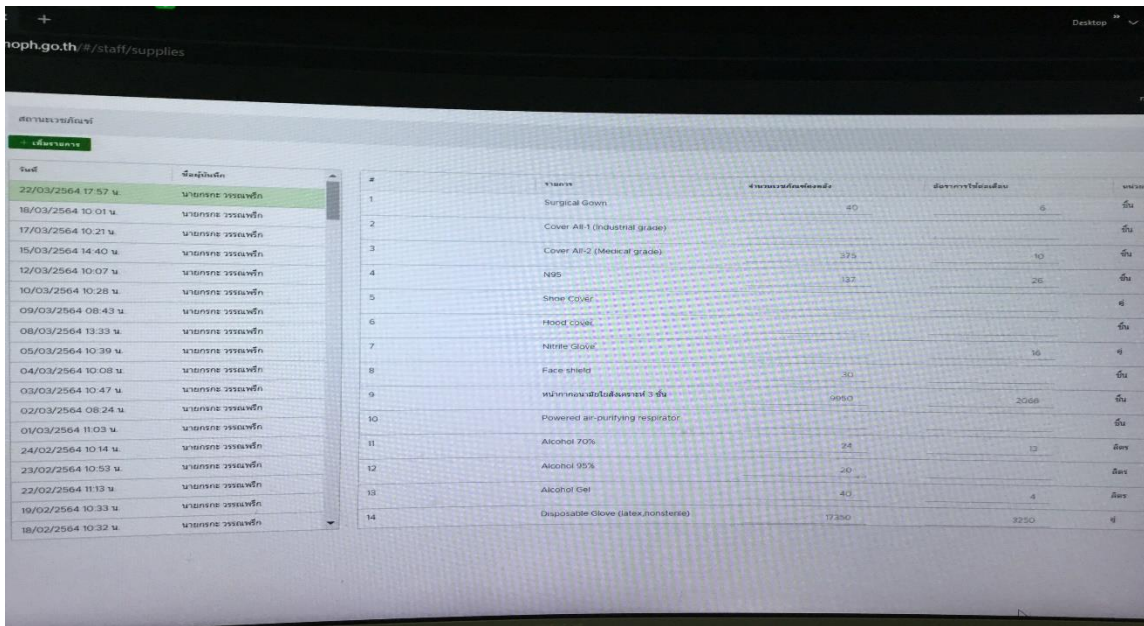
+

Desktop

moph.go.th/#/staff/supplies

สถานะเวชภัณฑ์

+ เพิ่มรายการ

| วันที่ | ชื่อผู้บันทึก |
|---|---|
| 22/03/2564 17:57 น. | นายกรกระ วรรณพริก |
| 18/03/2564 10:01 น. | นายกรกระ วรรณพริก |
| 17/03/2564 10:21 น. | นายกรกระ วรรณพริก |
| 15/03/2564 14:40 น. | นายกรกระ วรรณพริก |
| 12/03/2564 10:07 น. | นายกรกระ วรรณพริก |
| 10/03/2564 10:28 น. | นายกรกระ วรรณพริก |
| 09/03/2564 08:43 น. | นายกรกระ วรรณพริก |
| 08/03/2564 13:33 น. | นายกรกระ วรรณพริก |
| 05/03/2564 10:39 น. | นายกรกระ วรรณพริก |
| 04/03/2564 10:08 น. | นายกรกระ วรรณพริก |
| 03/03/2564 10:47 น. | นายกรกระ วรรณพริก |
| 02/03/2564 08:24 น. | นายกรกระ วรรณพริก |
| 01/03/2564 11:03 น. | นายกรกระ วรรณพริก |
| 24/02/2564 10:14 น. | นายกรกระ วรรณพริก |
| 23/02/2564 10:53 น. | นายกรกระ วรรณพริก |
| 22/02/2564 11:13 น. | นายกรกระ วรรณพริก |
| 19/02/2564 10:33 น. | นายกรกระ วรรณพริก |
| 18/02/2564 10:32 น. | นายกรกระ วรรณพริก |

| # | รายการ | จำนวนเวชภัณฑ์คงคลัง | อัตราการใช้ต่อเดือน | หน่วย |
|---|---|---|---|---|
| 1 | Surgical Gown | 40 | 6 | ชิ้น |
| 2 | Cover All-1 (Industrial grade) | | | ชิ้น |
| 3 | Cover All-2 (Medical grade) | 375 | 10 | ชิ้น |
| 4 | N95 | 137 | 26 | ชิ้น |
| 5 | Shoe Cover | | | คู่ |
| 6 | Hood cover | | | ชิ้น |
| 7 | Nitrile Glove | | 16 | คู่ |
| 8 | Face shield | 30 | | ชิ้น |
| 9 | หน้ากากอนามัยใยสังเคราะห์ 3 ชั้น | 9950 | 2068 | ชิ้น |
| 10 | Powered air-purifying respirator | | | ชิ้น |
| 11 | Alcohol 70% | 24 | 12 | ลิตร |
| 12 | Alcohol 95% | 20 | | ลิตร |
| 13 | Alcohol Gel | 40 | 4 | ลิตร |
| 14 | Disposable Glove (latex,nonsterile) | 17250 | 3250 | คู่ |